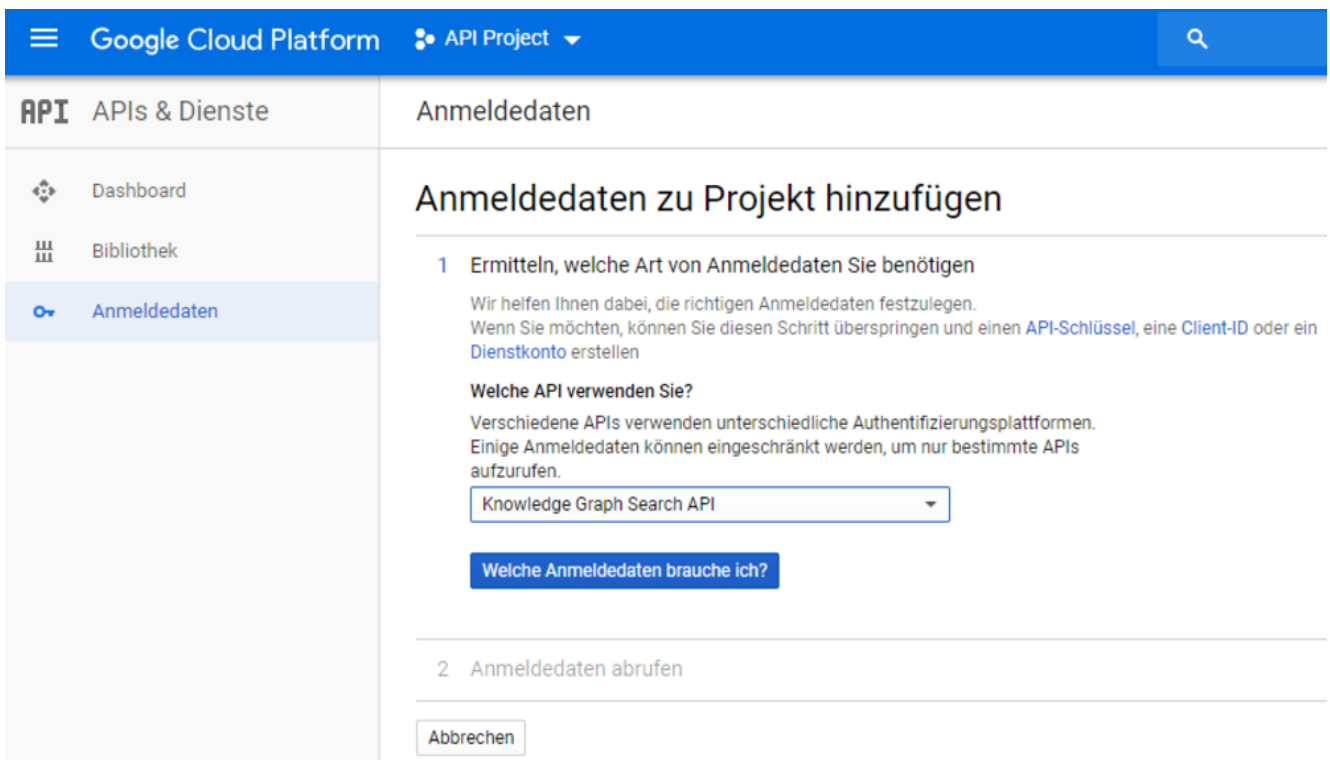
Google Cloud Platform API Project

API APIs & Dienste

Dashboard
Bibliothek
Anmeldedaten

Anmeldedaten

Anmeldedaten zu Projekt hinzufügen

1 Ermitteln, welche Art von Anmeldedaten Sie benötigen

Wir helfen Ihnen dabei, die richtigen Anmeldedaten festzulegen.
Wenn Sie möchten, können Sie diesen Schritt überspringen und einen API-Schlüssel, eine Client-ID oder ein Dienstkonto erstellen

Welche API verwenden Sie?

Verschiedene APIs verwenden unterschiedliche Authentifizierungsplattformen.
Einige Anmeldedaten können eingeschränkt werden, um nur bestimmte APIs aufzurufen.

Knowledge Graph Search API

Welche Anmeldedaten brauche ich?

2 Anmeldedaten abrufen

Abbrechen